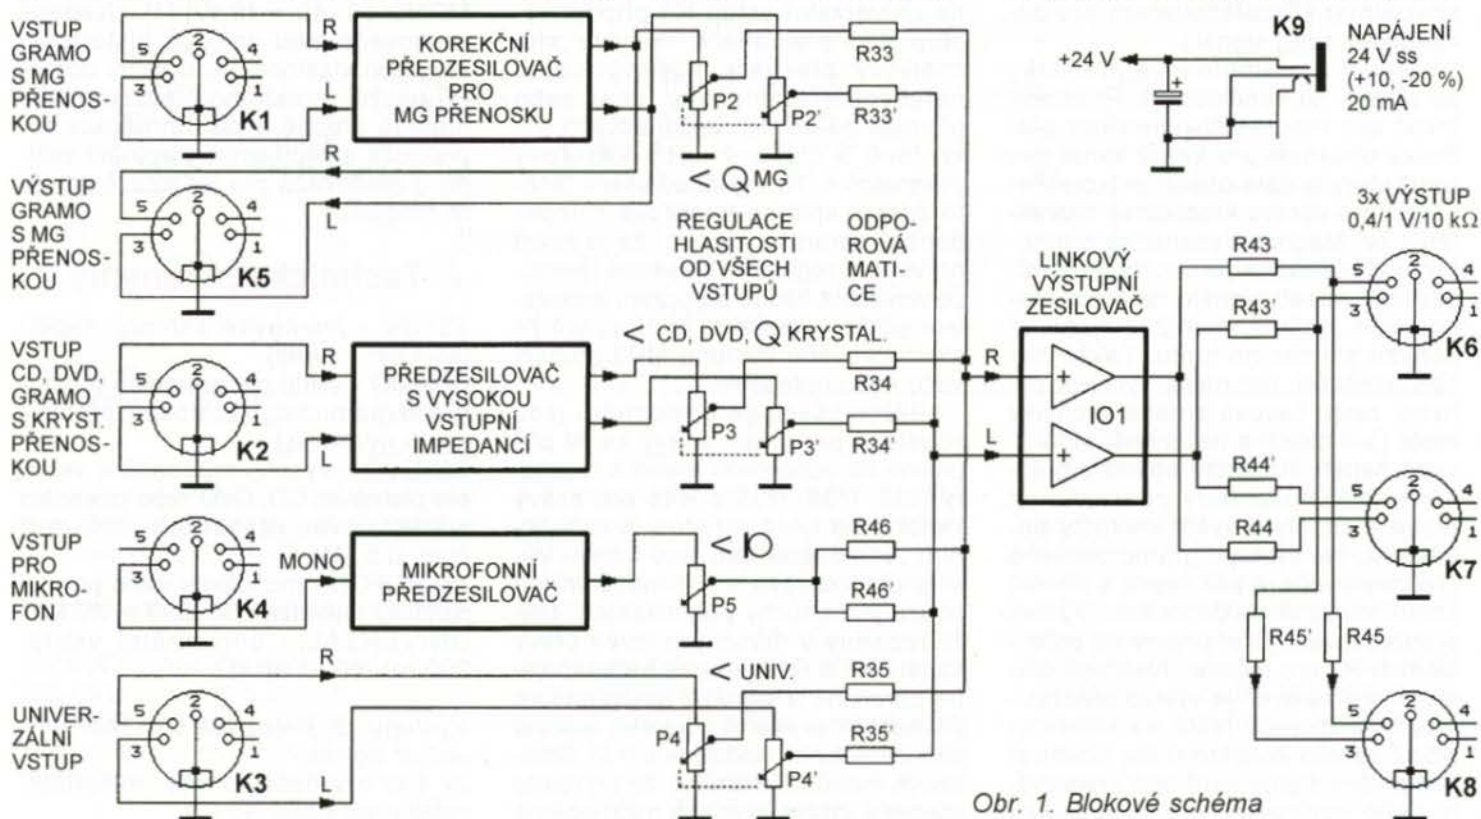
VSTUP GRAMO S MG PŘENOSKOU

K1

R

L

KOREKČNÍ PŘEDZESILOVAČ PRO MG PŘENOSKU

P2

P2'

R33

R33'

< MG

R

L

VÝSTUP GRAMO S MG PŘENOSKOU

K5

REGULACE HLASITOSTI OD VŠECH VSTUPŮ

ODPOROVÁ MATICE

+24 V

K9

NAPÁJENÍ 24 V ss (+10, -20 %) 20 mA

3x VÝSTUP 0,4/1 V/10 kΩ

LINKOVÝ VÝSTUPNÍ ZESILOVAČ

R43

R43'

K6

< CD, DVD, KRYSTAL.

VSTUP CD, DVD, GRAMO S KRYST. PŘENOSKOU

K2

R

L

PŘEDZESILOVAČ S VYSOKOU VSTUPNÍ IMPEDANCÍ

P3

P3'

R34

R34'

R

L

IO1

R44'

R44

K7

VSTUP PRO MIKROFON

K4

MONO

MIKROFONNÍ PŘEDZESILOVAČ

P5

R46

R46'

R45'

R45

R

< UNIV.

UNIVERZÁLNÍ VSTUP

K3

L

P4

P4'

R35

R35'

K8

Obr. 1. Blokové schéma